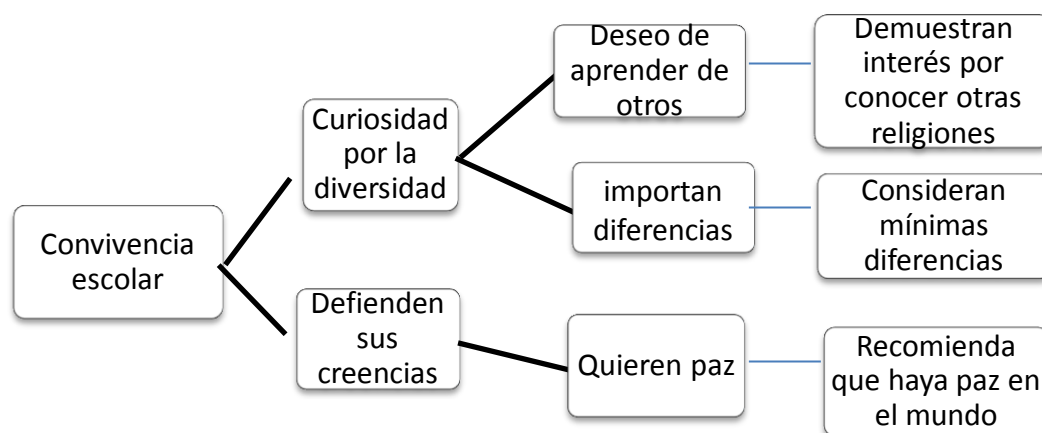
Convivencia escolar

Curiosidad por la diversidad

Deseo de aprender de otros

Demuestran interés por conocer otras religiones

importan diferencias

Consideran mínimas diferencias

Defienden sus creencias

Quieren paz

Recomienda que haya paz en el mundo